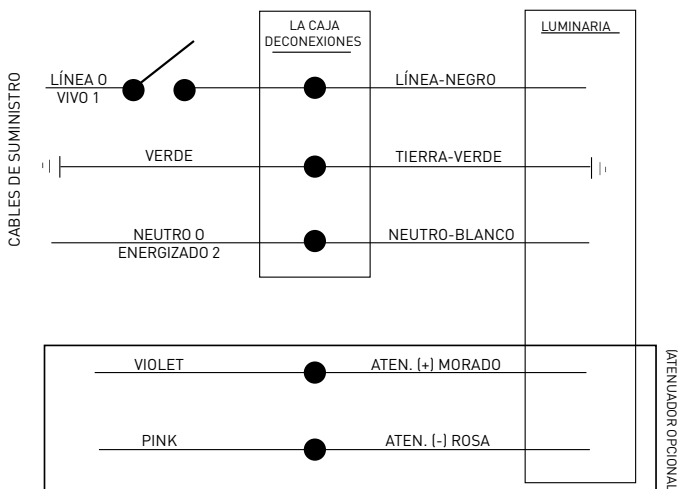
CABLES DE SUMINISTRO

LA CAJA DECONEXIONES

LUMINARIA

LÍNEA O VIVO 1

LÍNEA-NEGRO

VERDE

TIERRA-VERDE

NEUTRO O ENERGIZADO 2

NEUTRO-BLANCO

(ATENUADOR OPCIONAL

VIOLET

ATEN. (+) MORADO

PINK

ATEN. (-) ROSA